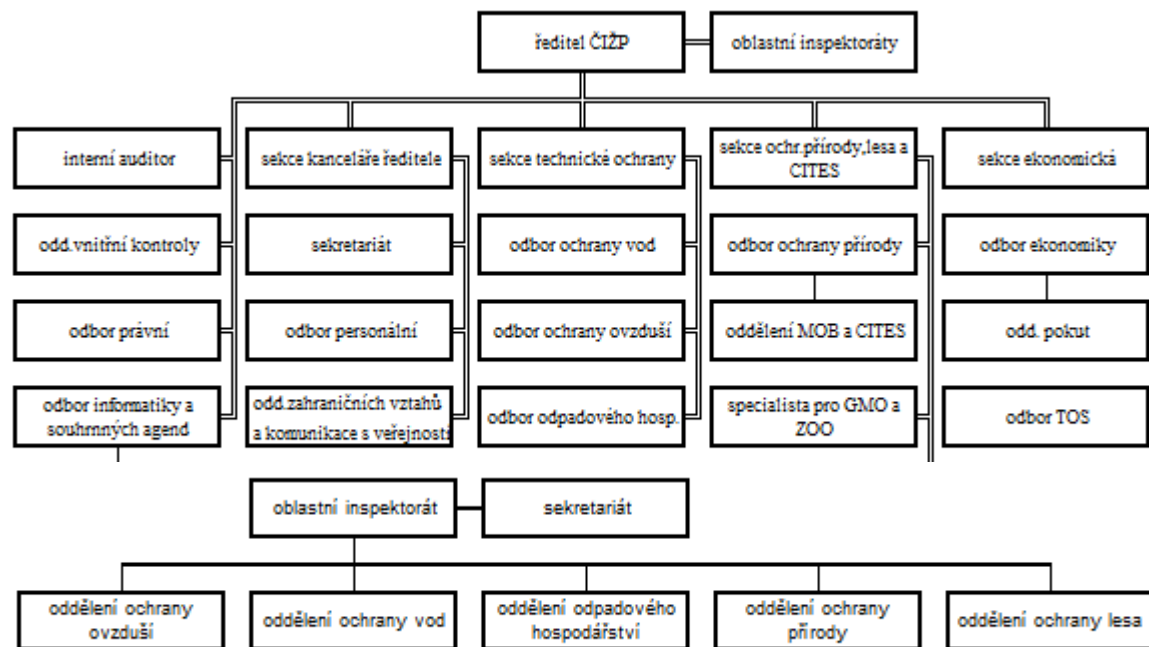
ředitel ČIŽP

oblastní inspektoráty

interní auditor

odd.vnitřní kontroly

odbor právní

odbor informatiky a souhrnných agend

sekce kanceláře ředitele

sekretariát

odbor personální

odd.zahraničních vztahů a komunikace s veřejností

sekce technické ochrany

odbor ochrany vod

odbor ochrany ovzduší

odbor odpadového hosp.

sekce ochr.přírody,lesa a CITES

odbor ochrany přírody

oddělení MOB a CITES

specialista pro GMO a ZOO

sekce ekonomická

odbor ekonomiky

odd. pokut

odbor TOS

oblastní inspektorát

sekretariát

oddělení ochrany ovzduší

oddělení ochrany vod

oddělení odpadového hospodářství

oddělení ochrany přírody

oddělení ochrany lesa